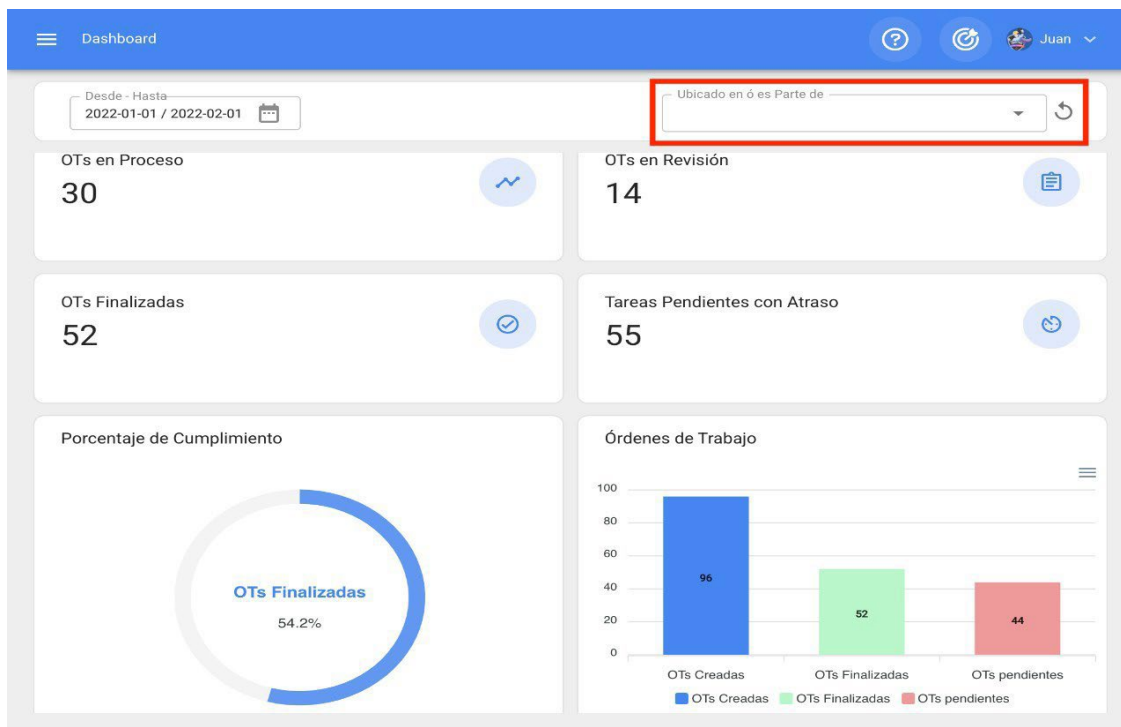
Dashboard

Juan

Desde - Hasta
2022-01-01 / 2022-02-01

Ubicado en ó es Parte de

OTs en Proceso
30

OTs en Revisión
14

OTs Finalizadas
52

Tareas Pendientes con Atraso
55

Porcentaje de Cumplimiento

OTs Finalizadas
54.2%

Órdenes de Trabajo

| | OTs Creadas | OTs Finalizadas | OTs pendientes |
|---|---|---|---|
| | 96 | 52 | 44 |

100
80
60
40
20
0

OTs Creadas OTs Finalizadas OTs pendientes